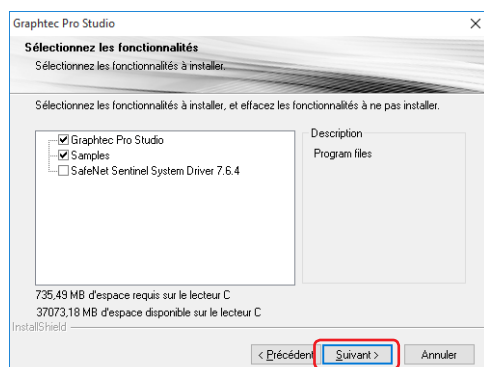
Graphtec Pro Studio

Sélectionnez les fonctionnalités

Sélectionnez les fonctionnalités à installer.

Sélectionnez les fonctionnalités à installer, et effacez les fonctionnalités à ne pas installer.

Graphtec Pro Studio
Samples
SafeNet Sentinel System Driver 7.6.4

Description
Program files

735,49 MB d'espace requis sur le lecteur C
37073,18 MB d'espace disponible sur le lecteur C

InstallShield

< Précédent
Suivant >
Annuler